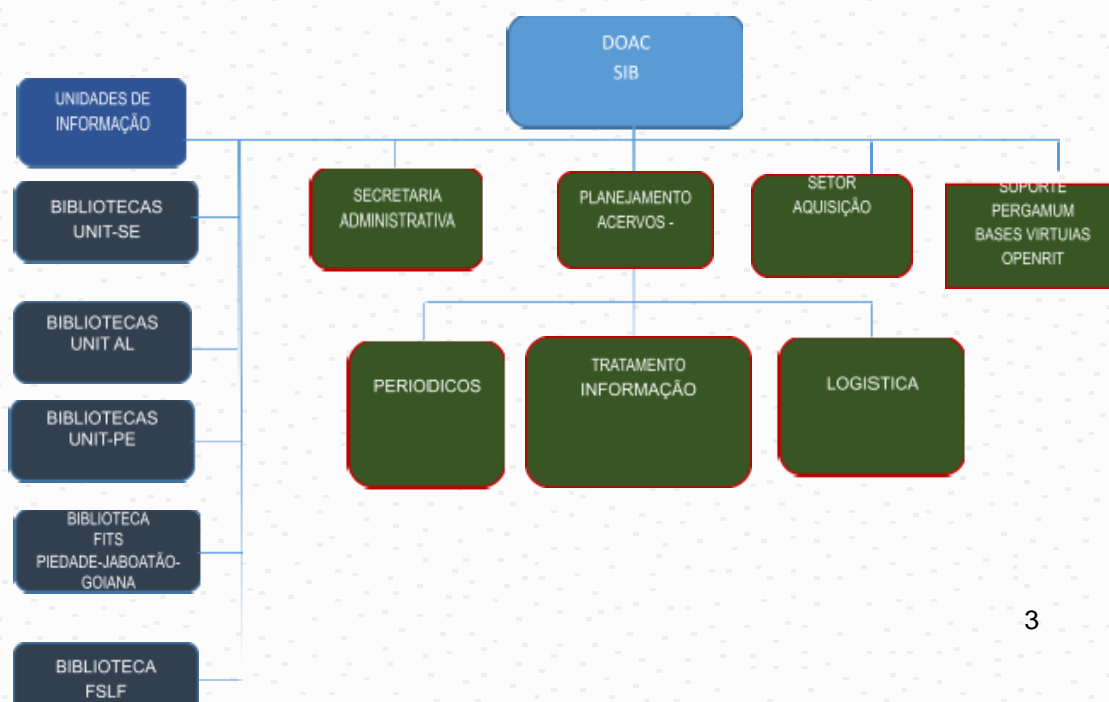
DOAC
SIB

UNIDADES DE INFORMAÇÃO

BIBLIOTECAS UNIT-SE

BIBLIOTECAS UNIT AL

BIBLIOTECAS UNIT-PE

BIBLIOTECA FITS PIEDADE-JABOATÃO-GOIANA

BIBLIOTECA FSLF

SECRETARIA ADMINISTRATIVA

PLANEJAMENTO ACERVOS -

SETOR AQUISIÇÃO

SUPORTE PERGAMUM BASES VIRTUIAS OPENRIT

PERIODICOS

TRATAMENTO INFORMAÇÃO

LOGISTICA

3